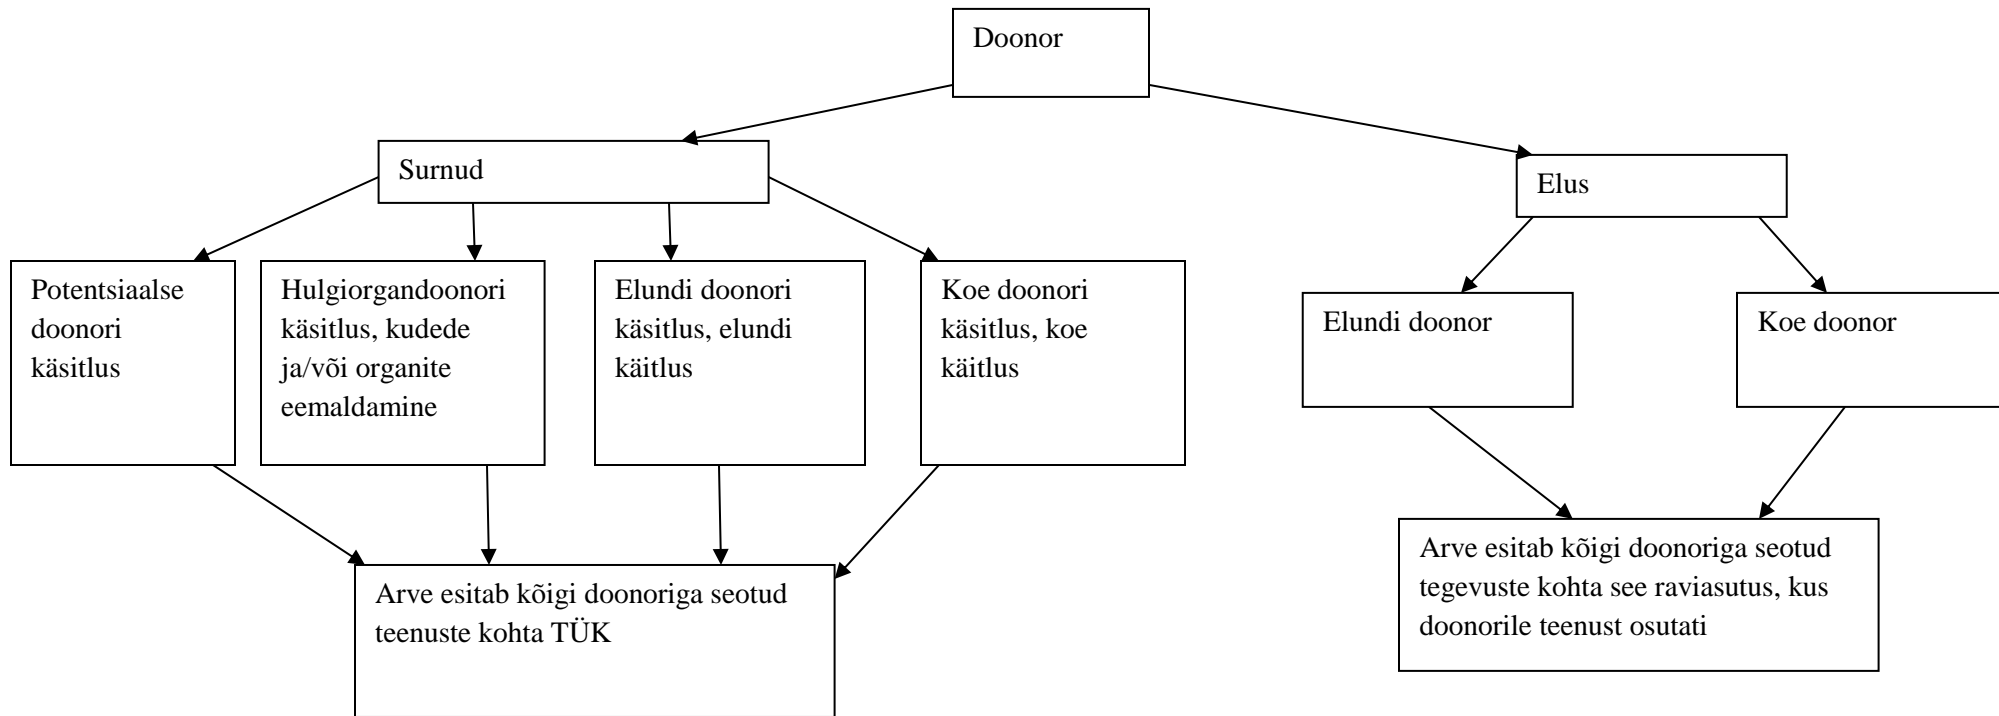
Doonor

Surnud

Elus

Potentsiaalse doonori käsitlus

Hulgiorgandoonori käsitlus, kudede ja/või organite eemaldamine

Elundi doonori käsitlus, elundi käitlus

Koe doonori käsitlus, koe käitlus

Elundi doonor

Koe doonor

Arve esitab kõigi doonoriga seotud teenuste kohta TÜK

Arve esitab kõigi doonoriga seotud tegevuste kohta see raviasutus, kus doonorile teenust osutati